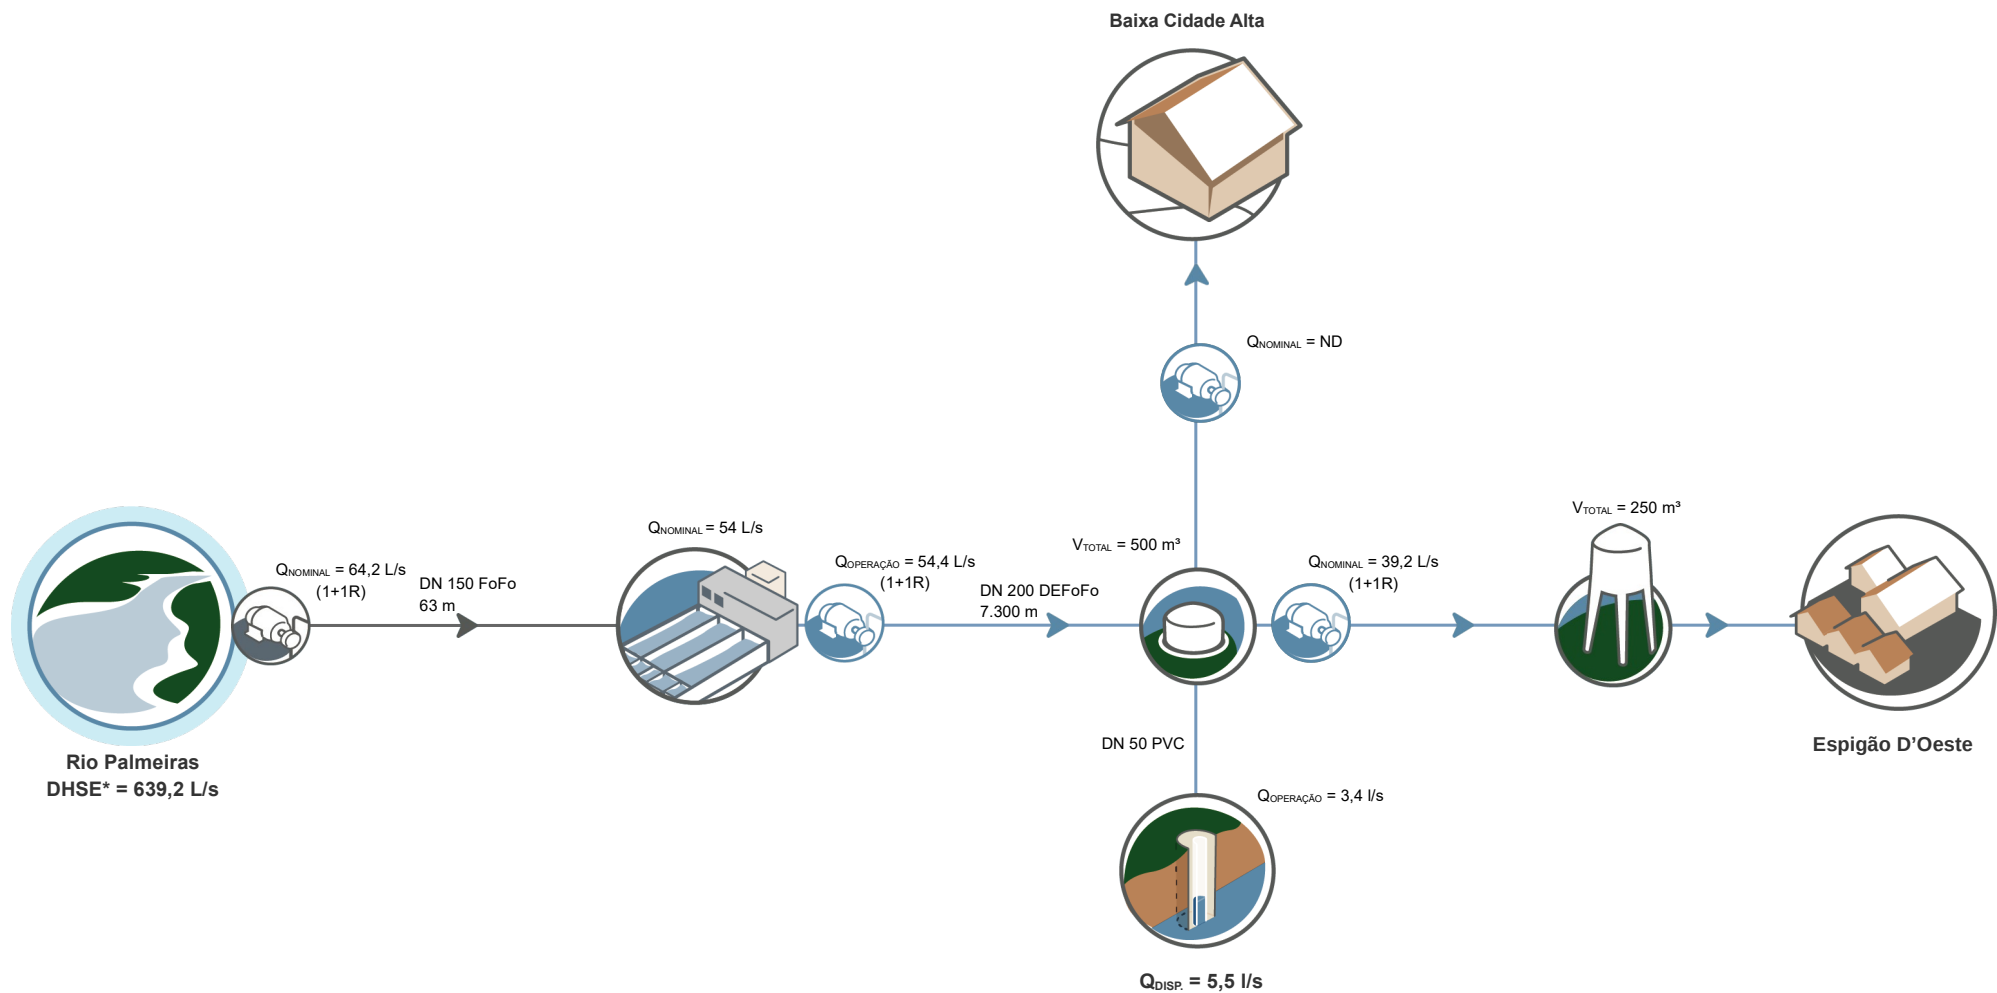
Baixa Cidade Alta

$Q_{NOMINAL}$ = ND

$Q_{NOMINAL}$ = 64,2 L/s
(1+1R)

DN 150 FoFo
63 m

$Q_{NOMINAL}$ = 54 L/s

$Q_{OPERAÇÃO}$ = 54,4 L/s
(1+1R)

DN 200 DEFoFo
7.300 m

$V_{TOTAL}$ = 500 m³

$Q_{NOMINAL}$ = 39,2 L/s
(1+1R)

$V_{TOTAL}$ = 250 m³

Rio Palmeiras
DHSE* = 639,2 L/s

DN 50 PVC

$Q_{OPERAÇÃO}$ = 3,4 l/s

Espigão D'Oeste

$Q_{DISP.}$ = 5,5 l/s